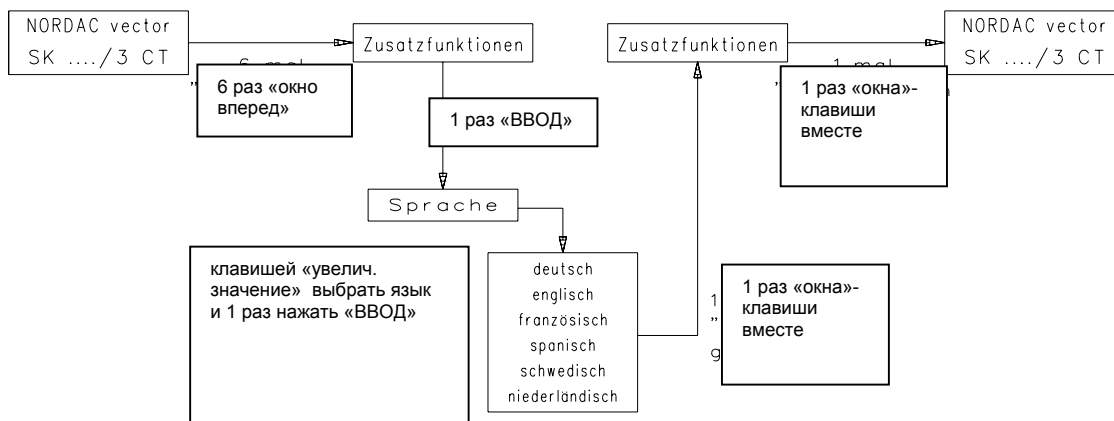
NORDAC vector
SK ..../3 CT

6 раз «окно вперед»

Zusatzfunktionen

1 раз «ВВОД»

Sprache

клавишей «увелич. значение» выбрать язык и 1 раз нажать «ВВОД»

deutsch
englisch
französisch
spanisch
schwedisch
niederländisch

1 раз «окна»-клавиши вместе

Zusatzfunktionen

1 раз «окна»-клавиши вместе

NORDAC vector
SK ..../3 CT